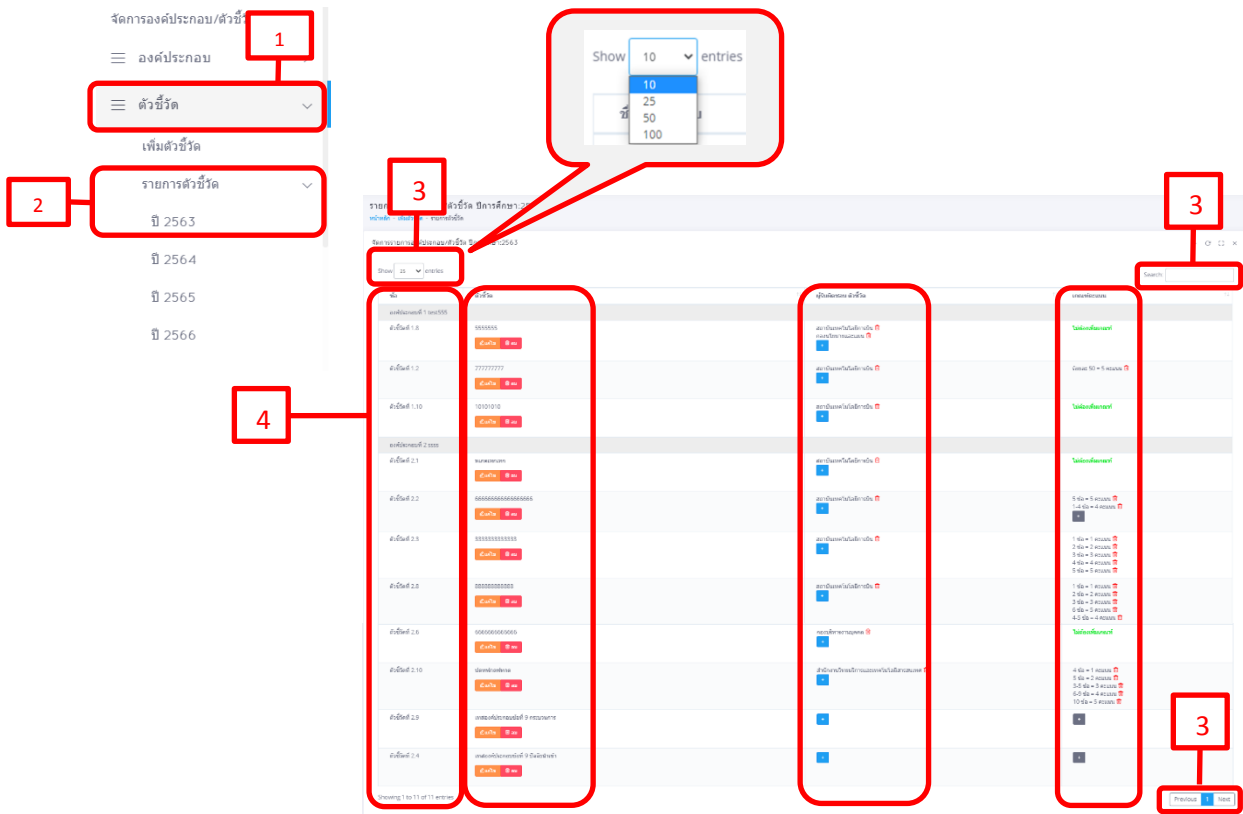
จัดการองค์ประกอบ/ตัวชี้วัด

1

องค์ประกอบ

ตัวชี้วัด

เพิ่มตัวชี้วัด

2

รายการตัวชี้วัด

ปี 2563

ปี 2564

ปี 2565

ปี 2566

Show 10 entries

10
25
50
100

3

รายการ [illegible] ตัวชี้วัด ปีการศึกษา 25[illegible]

หน้าหลัก > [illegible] > รายการตัวชี้วัด

จัดการรายการองค์ประกอบ/ตัวชี้วัด ปีการศึกษา 2563

Show 25 entries

3

Search:

4

| ข้อ | ตัวชี้วัด | ผู้รับผิดชอบ ตัวชี้วัด | เกณฑ์การประเมิน |
|---|---|---|---|
| องค์ประกอบที่ 1 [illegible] | | | |
| ตัวชี้วัดที่ 1.8 | 5555555 | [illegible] | ไม่มีเกณฑ์การประเมิน |
| ตัวชี้วัดที่ 1.2 | 77777777 | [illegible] | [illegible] |
| ตัวชี้วัดที่ 1.10 | 10101010 | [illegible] | ไม่มีเกณฑ์การประเมิน |
| องค์ประกอบที่ 2 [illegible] | | | |
| ตัวชี้วัดที่ 2.1 | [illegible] | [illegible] | ไม่มีเกณฑ์การประเมิน |
| ตัวชี้วัดที่ 2.2 | 888888888888888888 | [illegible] | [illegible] |
| ตัวชี้วัดที่ 2.5 | 8888888888888 | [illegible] | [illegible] |
| ตัวชี้วัดที่ 2.8 | 888888888888 | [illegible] | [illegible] |
| ตัวชี้วัดที่ 2.6 | 6666666666666 | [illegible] | ไม่มีเกณฑ์การประเมิน |
| ตัวชี้วัดที่ 2.10 | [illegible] | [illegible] | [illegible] |
| ตัวชี้วัดที่ 2.9 | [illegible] | | |
| ตัวชี้วัดที่ 2.4 | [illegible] | | |

Showing 1 to 11 of 11 entries

3

Previous 1 Next